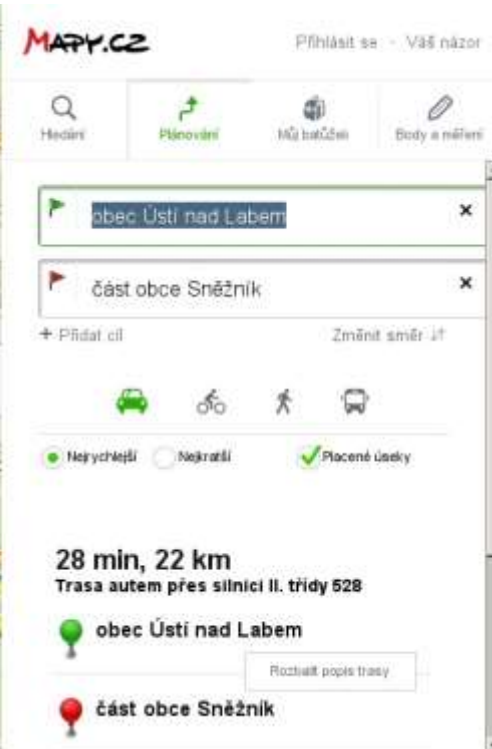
MAPY.CZ

Přihlásit se · Váš názor

Hledání

Plánování

Můj batůžek

Body a měření

obec Ústí nad Labem

×

část obce Sněžník

×

+ Přidat cíl

Změnit směr ⇅

Nejrychlejší

Nejkratší

Placené úseky

28 min, 22 km

Trasa autem přes silnici II. třídy 528

obec Ústí nad Labem

Rozbalit popis trasy

část obce Sněžník